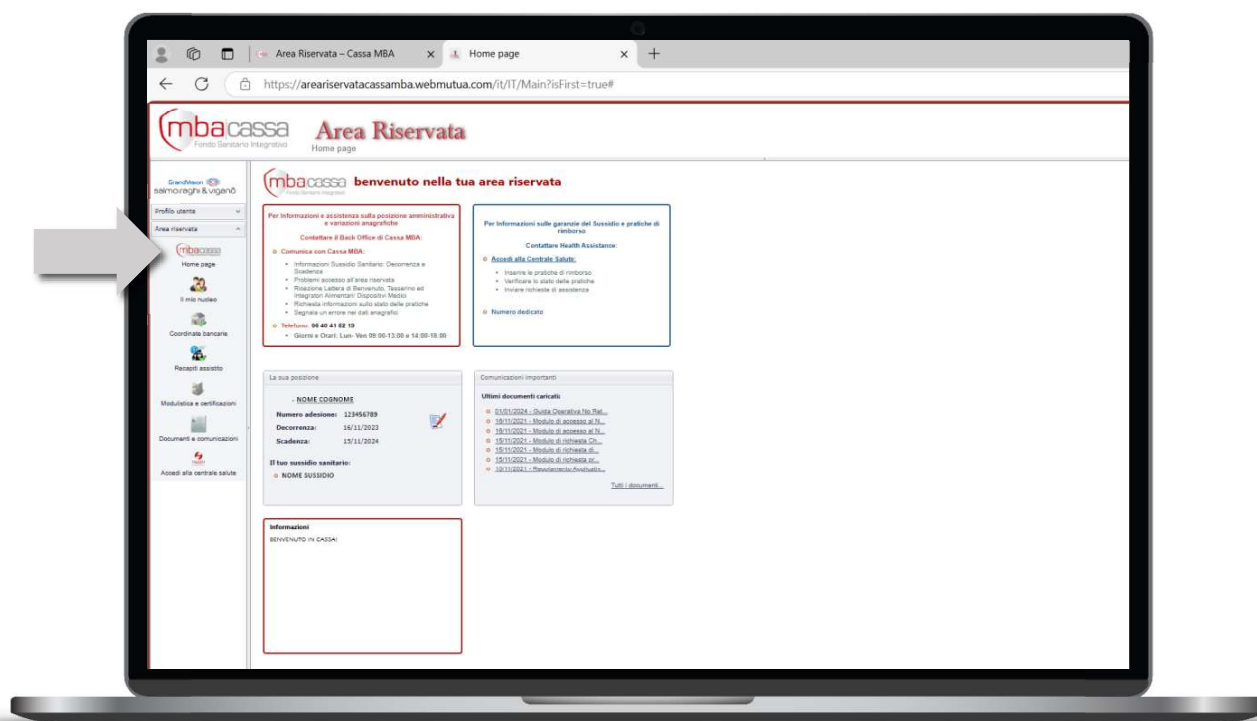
Area Riservata – Cassa MBA
Home page
https://areariservatacassamba.webmutua.com/it/IT/Main?isFirst=true#

mbacassa
Fondo Sanitario Integrativo
Area Riservata
Home page

GrandVision
salmoiraghi & viganò

Profilo utente
Area riservata
mbacassa
Home page
Il mio nucleo
Coordinate bancarie
Recapiti assistito
Modulistica e certificazioni
Documenti e comunicazioni
Accedi alla centrale salute

mbacassa benvenuto nella tua area riservata

Per Informazioni e assistenza sulla posizione amministrativa e variazioni anagrafiche
Contattare il Back Office di Cassa MBA:
Comunica con Cassa MBA:
- Informazioni Sussidio Sanitario: Decorrenza e Scadenza
- Problemi accesso all'area riservata
- Ricezione Lettera di Benvenuto, Tesserino ed Integratori Alimentari Dispositivi Medici
- Richiesta informazioni sullo stato delle pratiche
- Segnala un errore nei dati anagrafici
Telefono: 06 40 41 02 19
- Giorni e Orari: Lun- Ven 09:00-13:00 e 14:00-18:00

Per Informazioni sulle garanzie del Sussidio e pratiche di rimborso
Contattare Health Assistance:
Accedi alla Centrale Salute:
- Inserire le pratiche di rimborso
- Verificare lo stato delle pratiche
- Inviare richieste di assistenza
Numero dedicato

La sua posizione
- NOME COGNOME
Numero adesione: 123456789
Decorrenza: 16/11/2023
Scadenza: 15/11/2024
Il tuo sussidio sanitario:
NOME SUSSIDIO

Comunicazioni importanti
Ultimi documenti caricati:
01/01/2024 - Guida Operativa No Rai...
16/11/2021 - Modulo di accesso al N...
16/11/2021 - Modulo di accesso al N...
15/11/2021 - Modulo di richiesta Ch...
15/11/2021 - Modulo di richiesta di...
15/11/2021 - Modulo di richiesta pr...
10/11/2021 - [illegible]
Tutti i documenti...

Informazioni
BENVENUTO IN CASSA!